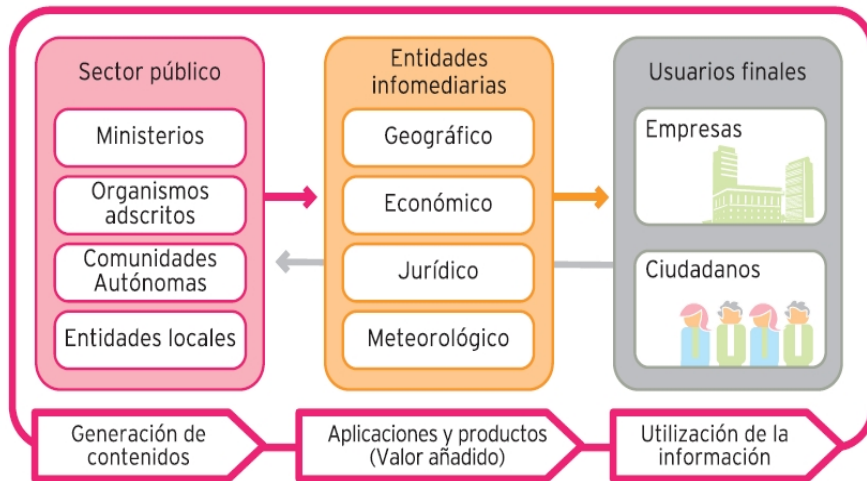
Sector público

Ministerios

Organismos adscritos

Comunidades Autónomas

Entidades locales

Entidades infomediarias

Geográfico

Económico

Jurídico

Meteorológico

Usuarios finales

Empresas

Ciudadanos

Generación de contenidos

Aplicaciones y productos (Valor añadido)

Utilización de la información